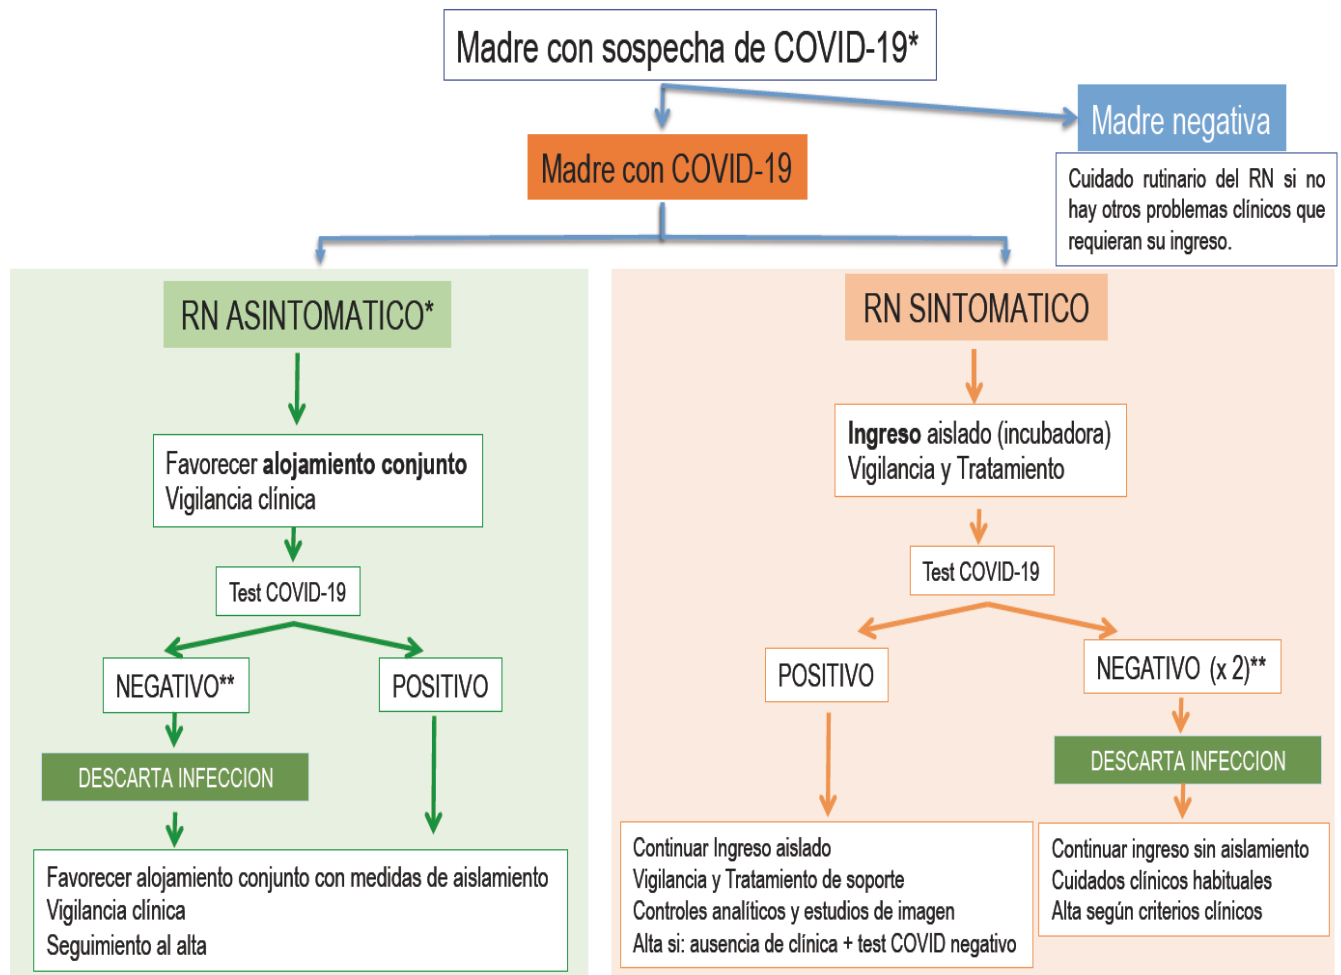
Madre con sospecha de COVID-19*

Madre negativa

Cuidado rutinario del RN si no hay otros problemas clínicos que requieran su ingreso.

Madre con COVID-19

RN ASINTOMATICO*

Favorecer **alojamiento conjunto**
Vigilancia clínica

Test COVID-19

NEGATIVO**

POSITIVO

DESCARTA INFECCION

Favorecer alojamiento conjunto con medidas de aislamiento
Vigilancia clínica
Seguimiento al alta

RN SINTOMATICO

**Ingreso** aislado (incubadora)
Vigilancia y Tratamiento

Test COVID-19

POSITIVO

NEGATIVO (x 2)**

DESCARTA INFECCION

Continuar Ingreso aislado
Vigilancia y Tratamiento de soporte
Controles analíticos y estudios de imagen
Alta si: ausencia de clínica + test COVID negativo

Continuar ingreso sin aislamiento
Cuidados clínicos habituales
Alta según criterios clínicos